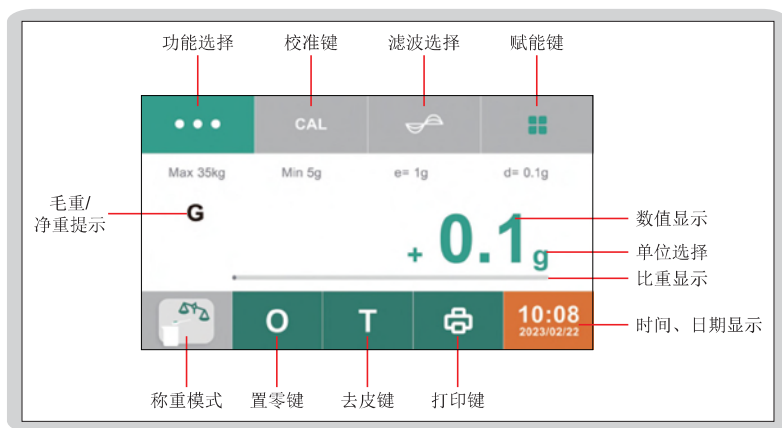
功能选择

校准键

滤波选择

赋能键

CAL

Max 35kg

Min 5g

e= 1g

d= 0.1g

毛重/净重提示

G

+ 0.1 g

数值显示

单位选择

比重显示

O

T

10:08
2023/02/22

时间、日期显示

称重模式

置零键

去皮键

打印键